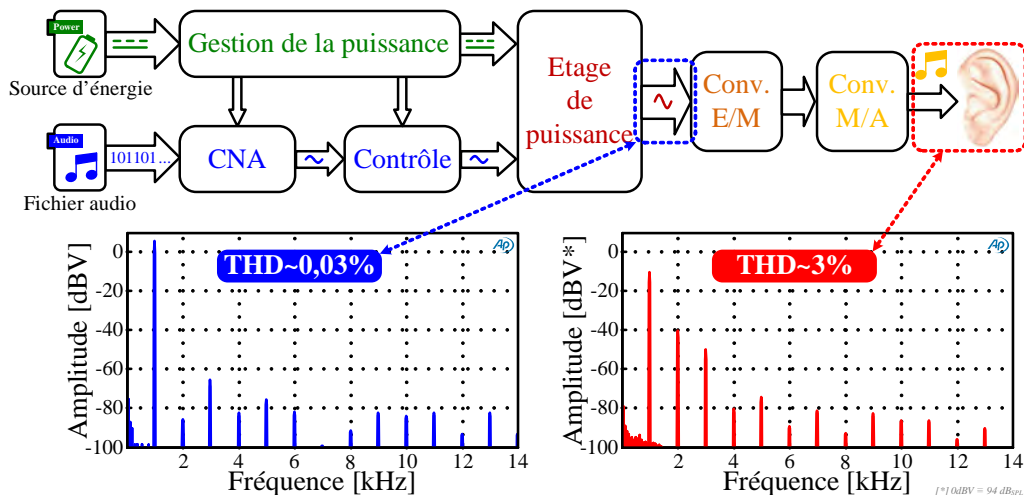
Power

Source d'énergie

Gestion de la puissance

Audio

101101...

Fichier audio

CNA

Contrôle

Etage de puissance

Conv. E/M

Conv. M/A

THD~0,03%

Amplitude [dBV]

0
-20
-40
-60
-80
-100

0
2
4
6
8
10
12
14

Fréquence [kHz]

AP

THD~3%

Amplitude [dBV*]

0
-20
-40
-60
-80
-100

2
4
6
8
10
12
14

Fréquence [kHz]

AP

[*] 0dBV = 94 $dB_{SPL}$